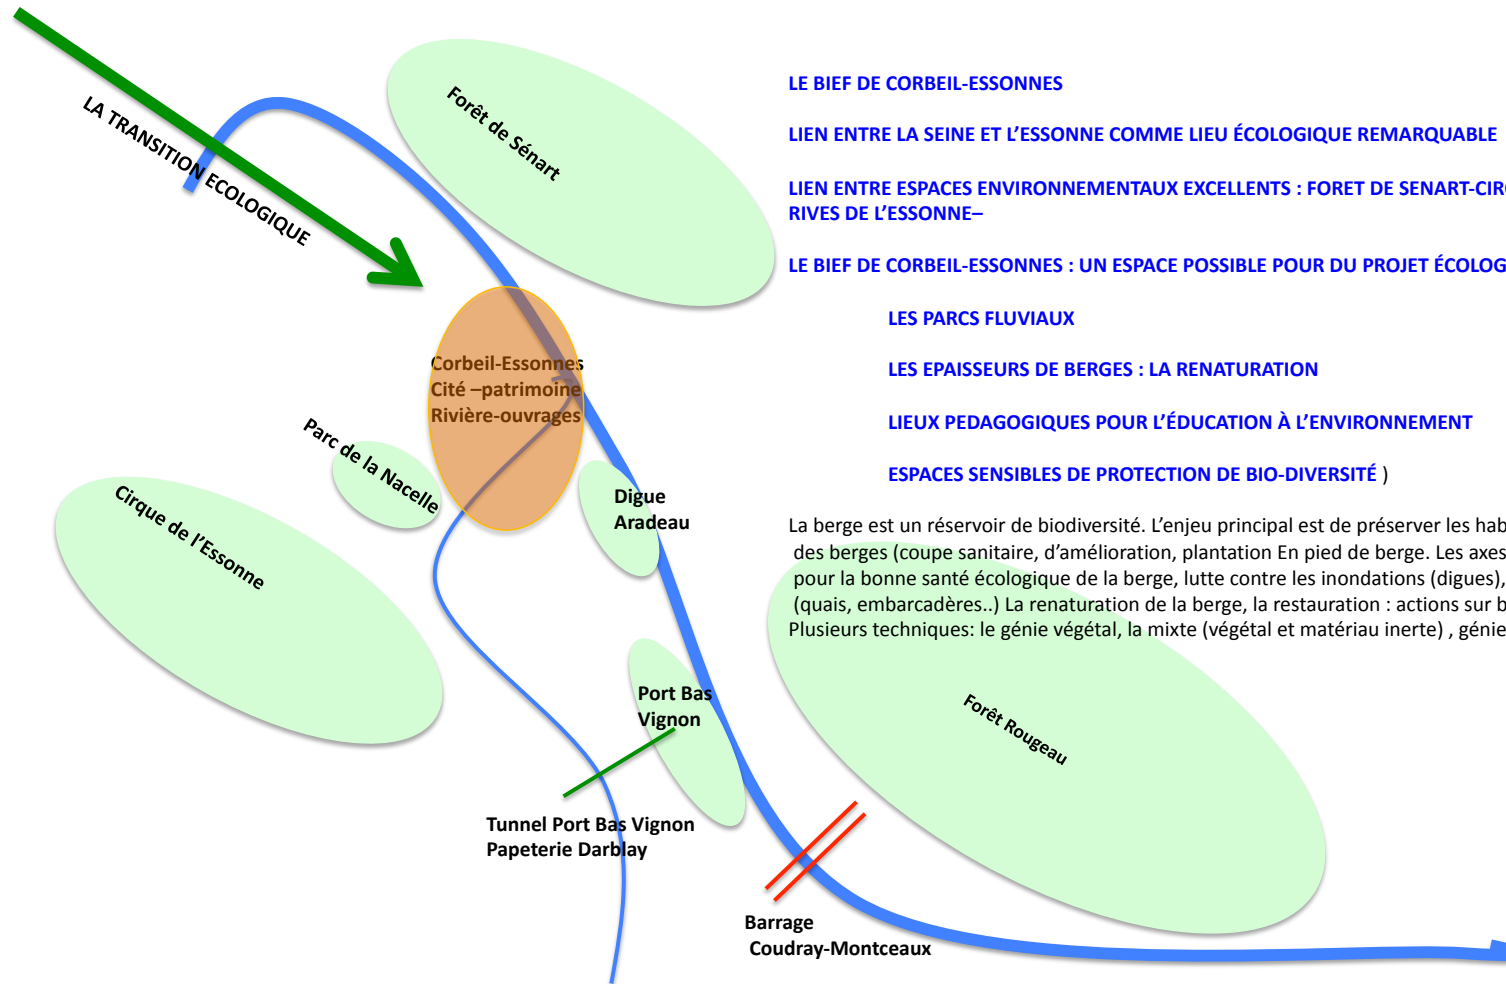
LA TRANSITION ECOLOGIQUE

Forêt de Sénart

LE BIEF DE CORBEIL-ESSONNES

LIEN ENTRE LA SEINE ET L'ESSONNE COMME LIEU ÉCOLOGIQUE REMARQUABLE

LIEN ENTRE ESPACES ENVIRONNEMENTAUX EXCELLENTS : FORET DE SENART-CIR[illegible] RIVES DE L'ESSONNE–

LE BIEF DE CORBEIL-ESSONNES : UN ESPACE POSSIBLE POUR DU PROJET ÉCOLOG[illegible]

LES PARCS FLUVIAUX

LES EPAISSEURS DE BERGES : LA RENATURATION

LIEUX PEDAGOGIQUES POUR L'ÉDUCATION À L'ENVIRONNEMENT

ESPACES SENSIBLES DE PROTECTION DE BIO-DIVERSITÉ )

Corbeil-Essonnes
Cité –patrimoine
Rivière-ouvrages

Parc de la Nacelle

Cirque de l'Essonne

Digue Aradeau

La berge est un réservoir de biodiversité. L'enjeu principal est de préserver les hab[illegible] des berges (coupe sanitaire, d'amélioration, plantation En pied de berge. Les axes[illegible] pour la bonne santé écologique de la berge, lutte contre les inondations (digues), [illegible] (quais, embarcadères..) La renaturation de la berge, la restauration : actions sur b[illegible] Plusieurs techniques: le génie végétal, la mixte (végétal et matériau inerte) , génie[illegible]

Forêt Rougeau

Port Bas Vignon

Tunnel Port Bas Vignon
Papeterie Darblay

Barrage
Coudray-Montceaux